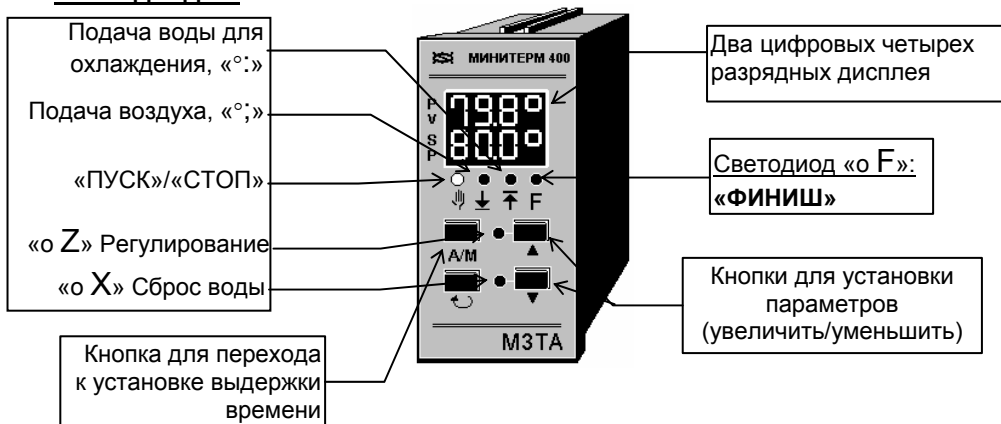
Подача воды для охлаждения, «°:»

Подача воздуха, «°;»

«ПУСК»/«СТОП»

«о Z» Регулирование

«о X» Сброс воды

Кнопка для перехода к установке выдержки времени

МИНИТЕРМ 400

PV

SP

79.8°

80.0°

F

A/M

МЗТА

Два цифровых четырех разрядных дисплея

Светодиод «о F»: «ФИНИШ»

Кнопки для установки параметров (увеличить/уменьшить)